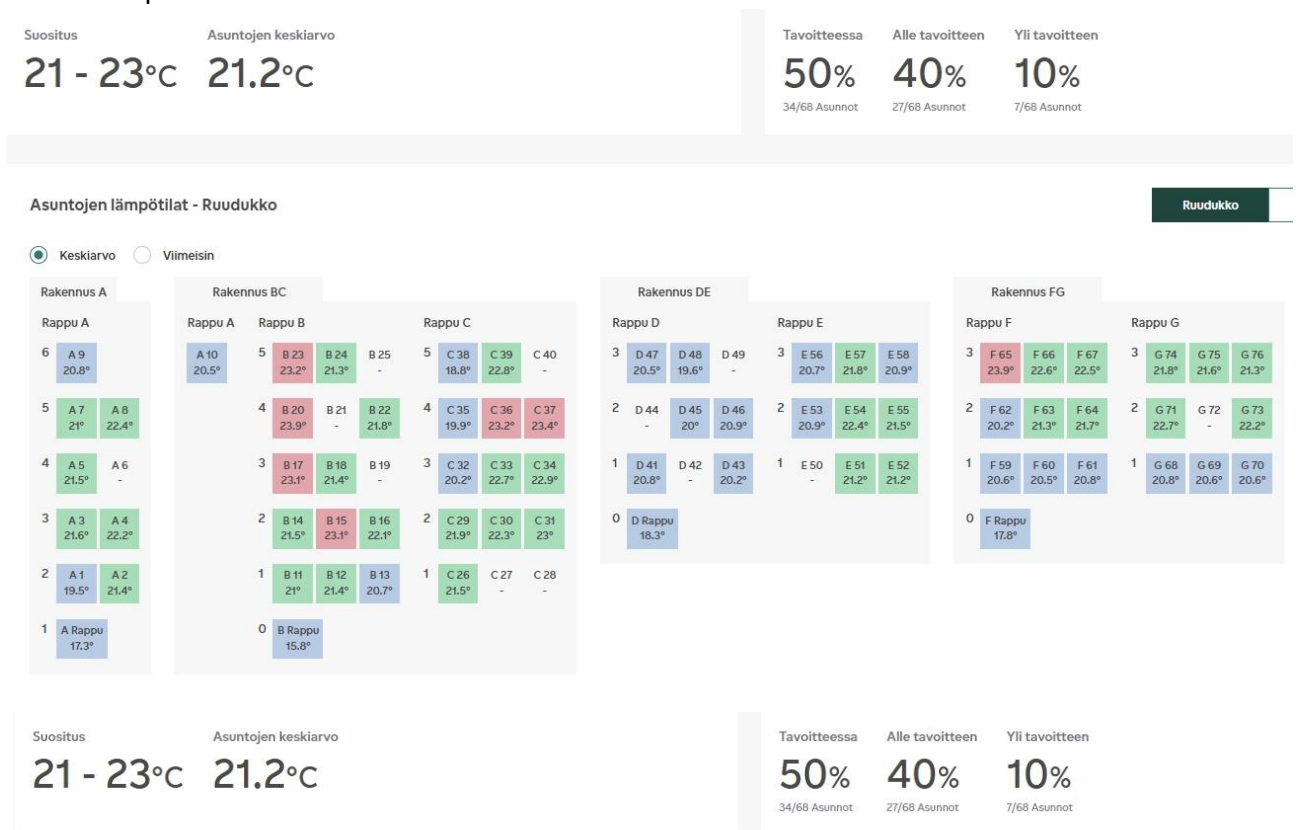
Suositus
21 - 23°C

Asuntojen keskiarvo
21.2°C

Tavoitteessa
50%
34/68 Asunnot

Alle tavoitteen
40%
27/68 Asunnot

Yli tavoitteen
10%
7/68 Asunnot

Asuntojen lämpötilat - Ruudukko

Ruudukko

Keskiarvo Viimeisin

Rakennus A

Rappu A
6 A 9 20.8°
5 A 7 21° A 8 22.4°
4 A 5 21.5° A 6 -
3 A 3 21.6° A 4 22.2°
2 A 1 19.5° A 2 21.4°
1 A Rappu 17.3°

Rakennus BC

Rappu A
A 10 20.5°

Rappu B
5 B 23 23.2° B 24 21.3° B 25 -
4 B 20 23.9° B 21 - B 22 21.8°
3 B 17 23.1° B 18 21.4° B 19 -
2 B 14 21.5° B 15 23.1° B 16 22.1°
1 B 11 21° B 12 21.4° B 13 20.7°
0 B Rappu 15.8°

Rappu C
5 C 38 18.8° C 39 22.8° C 40 -
4 C 35 19.9° C 36 23.2° C 37 23.4°
3 C 32 20.2° C 33 22.7° C 34 22.9°
2 C 29 21.9° C 30 22.3° C 31 23°
1 C 26 21.5° C 27 - C 28 -

Rakennus DE

Rappu D
3 D 47 20.5° D 48 19.6° D 49 -
2 D 44 - D 45 20° D 46 20.9°
1 D 41 20.8° D 42 - D 43 20.2°
0 D Rappu 18.3°

Rappu E
3 E 56 20.7° E 57 21.8° E 58 20.9°
2 E 53 20.9° E 54 22.4° E 55 21.5°
1 E 50 - E 51 21.2° E 52 21.2°

Rakennus FG

Rappu F
3 F 65 23.9° F 66 22.6° F 67 22.5°
2 F 62 20.2° F 63 21.3° F 64 21.7°
1 F 59 20.6° F 60 20.5° F 61 20.8°
0 F Rappu 17.8°

Rappu G
3 G 74 21.8° G 75 21.6° G 76 21.3°
2 G 71 22.7° G 72 - G 73 22.2°
1 G 68 20.8° G 69 20.6° G 70 20.6°

Suositus
21 - 23°C

Asuntojen keskiarvo
21.2°C

Tavoitteessa
50%
34/68 Asunnot

Alle tavoitteen
40%
27/68 Asunnot

Yli tavoitteen
10%
7/68 Asunnot